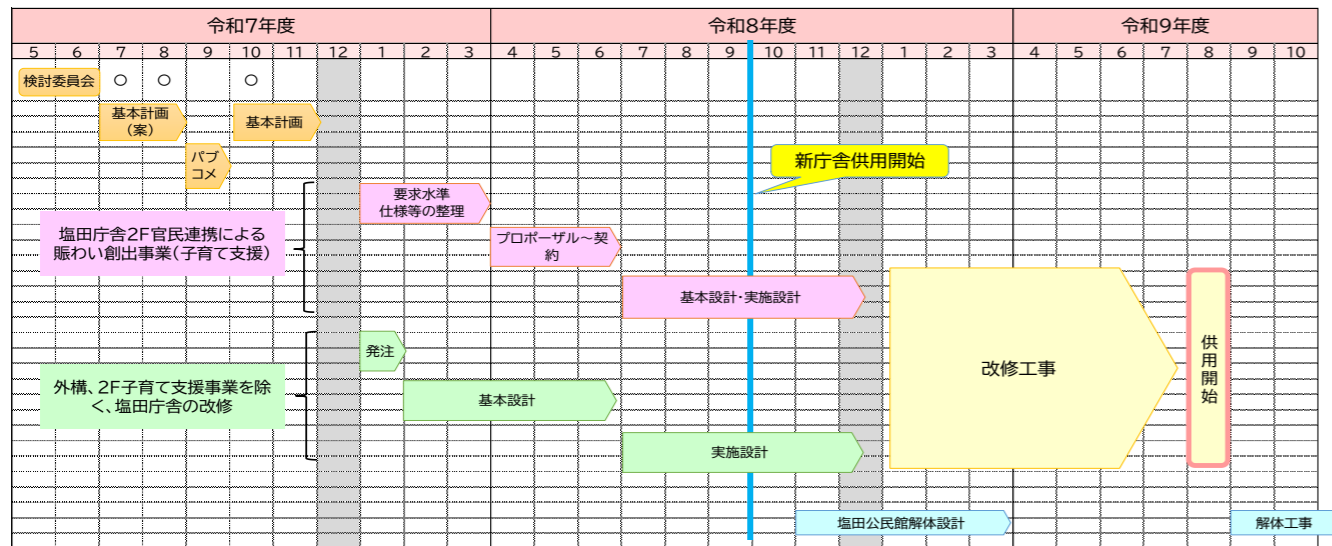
| 令和7年度 | | | | | | | | | | | 令和8年度 | | | | | | | | | | | | 令和9年度 | | | | | | |
|---|---|---|---|---|---|---|---|---|---|---|---|---|---|---|---|---|---|---|---|---|---|---|---|---|---|---|---|---|---|
| 5 | 6 | 7 | 8 | 9 | 10 | 11 | 12 | 1 | 2 | 3 | 4 | 5 | 6 | 7 | 8 | 9 | 10 | 11 | 12 | 1 | 2 | 3 | 4 | 5 | 6 | 7 | 8 | 9 | 10 |

検討委員会 ○ ○ ○

基本計画（案）

基本計画

パブコメ

新庁舎供用開始

要求水準仕様等の整理

塩田庁舎2F官民連携による賑わい創出事業（子育て支援）

プロポーザル～契約

基本設計・実施設計

改修工事

供用開始

発注

外構、2F子育て支援事業を除く、塩田庁舎の改修

基本設計

実施設計

塩田公民館解体設計

解体工事